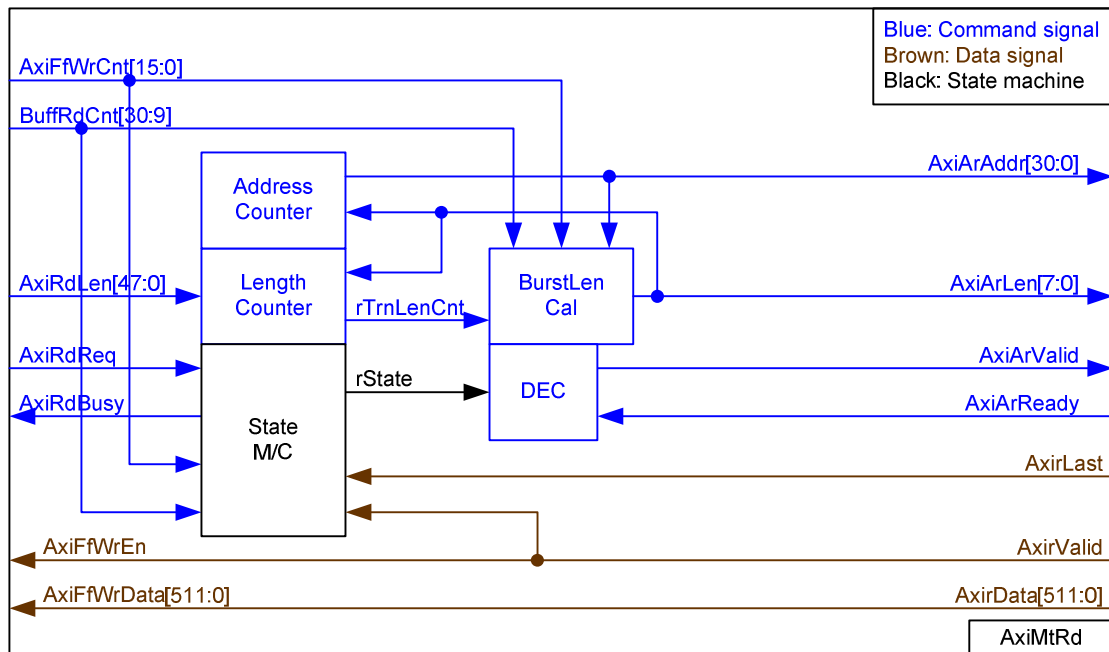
Blue: Command signal
Brown: Data signal
Black: State machine

AxiFfWrCnt[15:0]
BuffRdCnt[30:9]

Address Counter

AxiArAddr[30:0]

AxiRdLen[47:0]

Length Counter

BurstLen Cal

AxiArLen[7:0]

rTrnLenCnt

AxiRdReq

AxiArValid

rState

DEC

AxiRdBusy

AxiArReady

State M/C

AxirLast

AxiFfWrEn

AxirValid

AxiFfWrData[511:0]

AxirData[511:0]

AxiMtRd